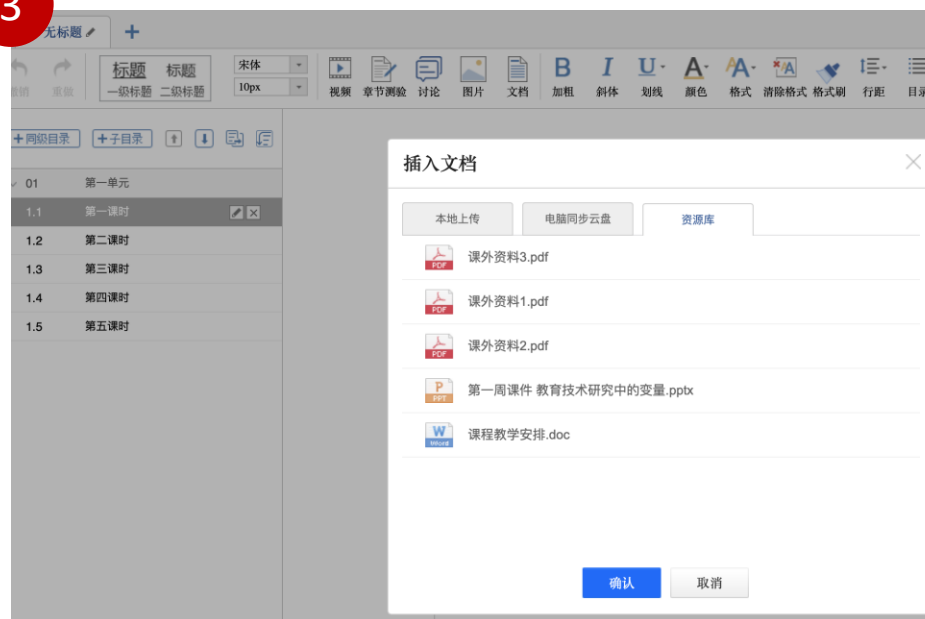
3

无标题

撤销 重做

标题 一级标题

标题 二级标题

宋体

10px

视频 章节测验 讨论 图片 文档 加粗 斜体 划线 颜色 格式 清除格式 格式刷 行距 目录

+同级目录 +子目录

01 第一单元

1.1 第一课时

1.2 第二课时

1.3 第三课时

1.4 第四课时

1.5 第五课时

插入文档

本地上传 电脑同步云盘 资源库

PDF 课外资料3.pdf

PDF 课外资料1.pdf

PDF 课外资料2.pdf

PPT 第一周课件 教育技术研究中的变量.pptx

Word 课程教学安排.doc

确认 取消